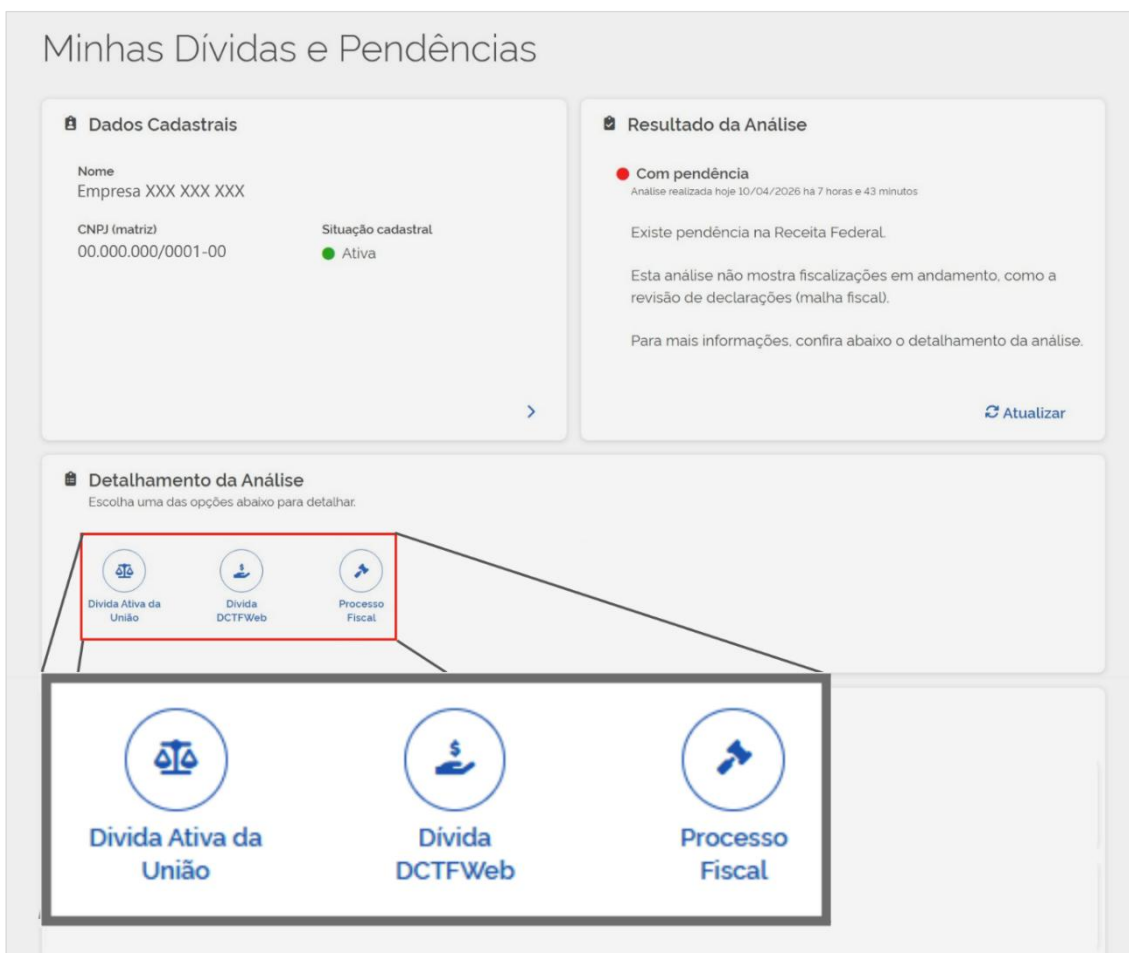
Minhas Dívidas e Pendências

Dados Cadastrais

Nome
Empresa XXX XXX XXX

CNPJ (matriz)
00.000.000/0001-00

Situação cadastral
Ativa

Resultado da Análise

Com pendência
Análise realizada hoje 10/04/2026 há 7 horas e 43 minutos

Existe pendência na Receita Federal.

Esta análise não mostra fiscalizações em andamento, como a revisão de declarações (malha fiscal).

Para mais informações, confira abaixo o detalhamento da análise.

Atualizar

Detalhamento da Análise
Escolha uma das opções abaixo para detalhar.

Divida Ativa da União
Dívida DCTFWeb
Processo Fiscal

Divida Ativa da União
Dívida DCTFWeb
Processo Fiscal